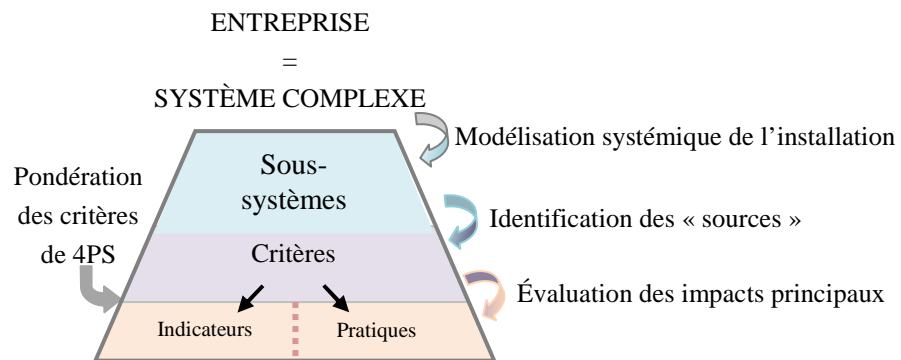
ENTREPRISE
=
SYSTÈME COMPLEXE

Modélisation systémique de l’installation

Sous-systèmes

Pondération des critères de 4PS

Identification des « sources »

Critères

Évaluation des impacts principaux

Indicateurs

Pratiques